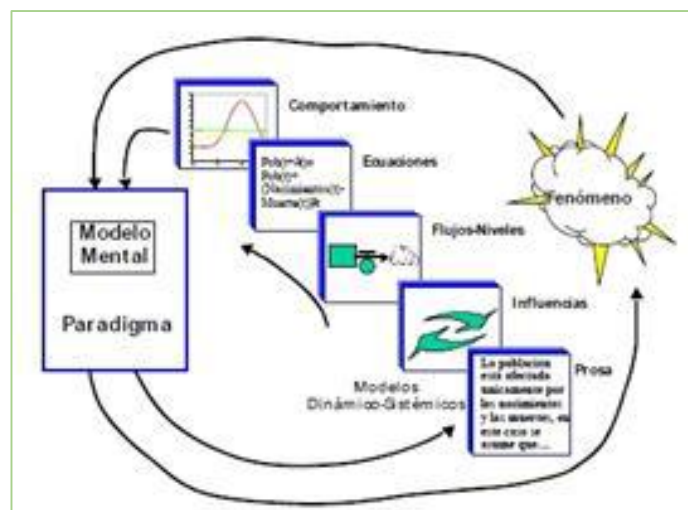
Comportamiento

Ecuaciones

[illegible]

Fenómeno

Flujos-Niveles

Modelo Mental

Paradigma

Influencias

Prosa

La población está afectada únicamente por los nacimientos y las muertes, en este caso se asume que...

Modelos Dinámico-Sistémicos